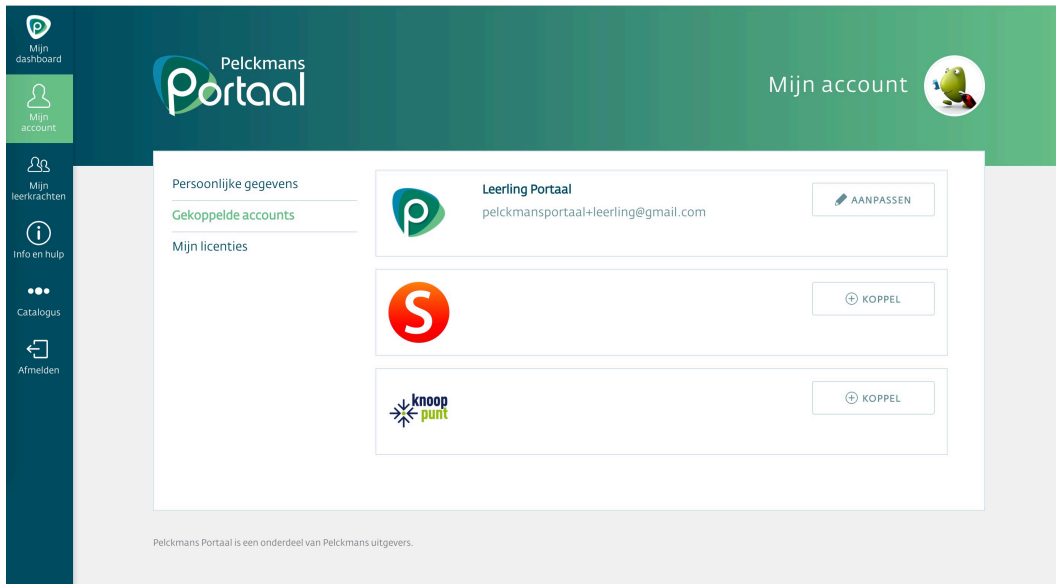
Mijn dashboard

Mijn account

Mijn leerkrachten

Info en hulp

Catalogus

Afmelden

Pelckmans Portaal

Mijn account

Persoonlijke gegevens

Gekoppelde accounts

Mijn licenties

Leerling Portaal

pelckmansportaal+leerling@gmail.com

AANPASSEN

S

KOPPEL

knoop punt

KOPPEL

Pelckmans Portaal is een onderdeel van Pelckmans uitgevers.